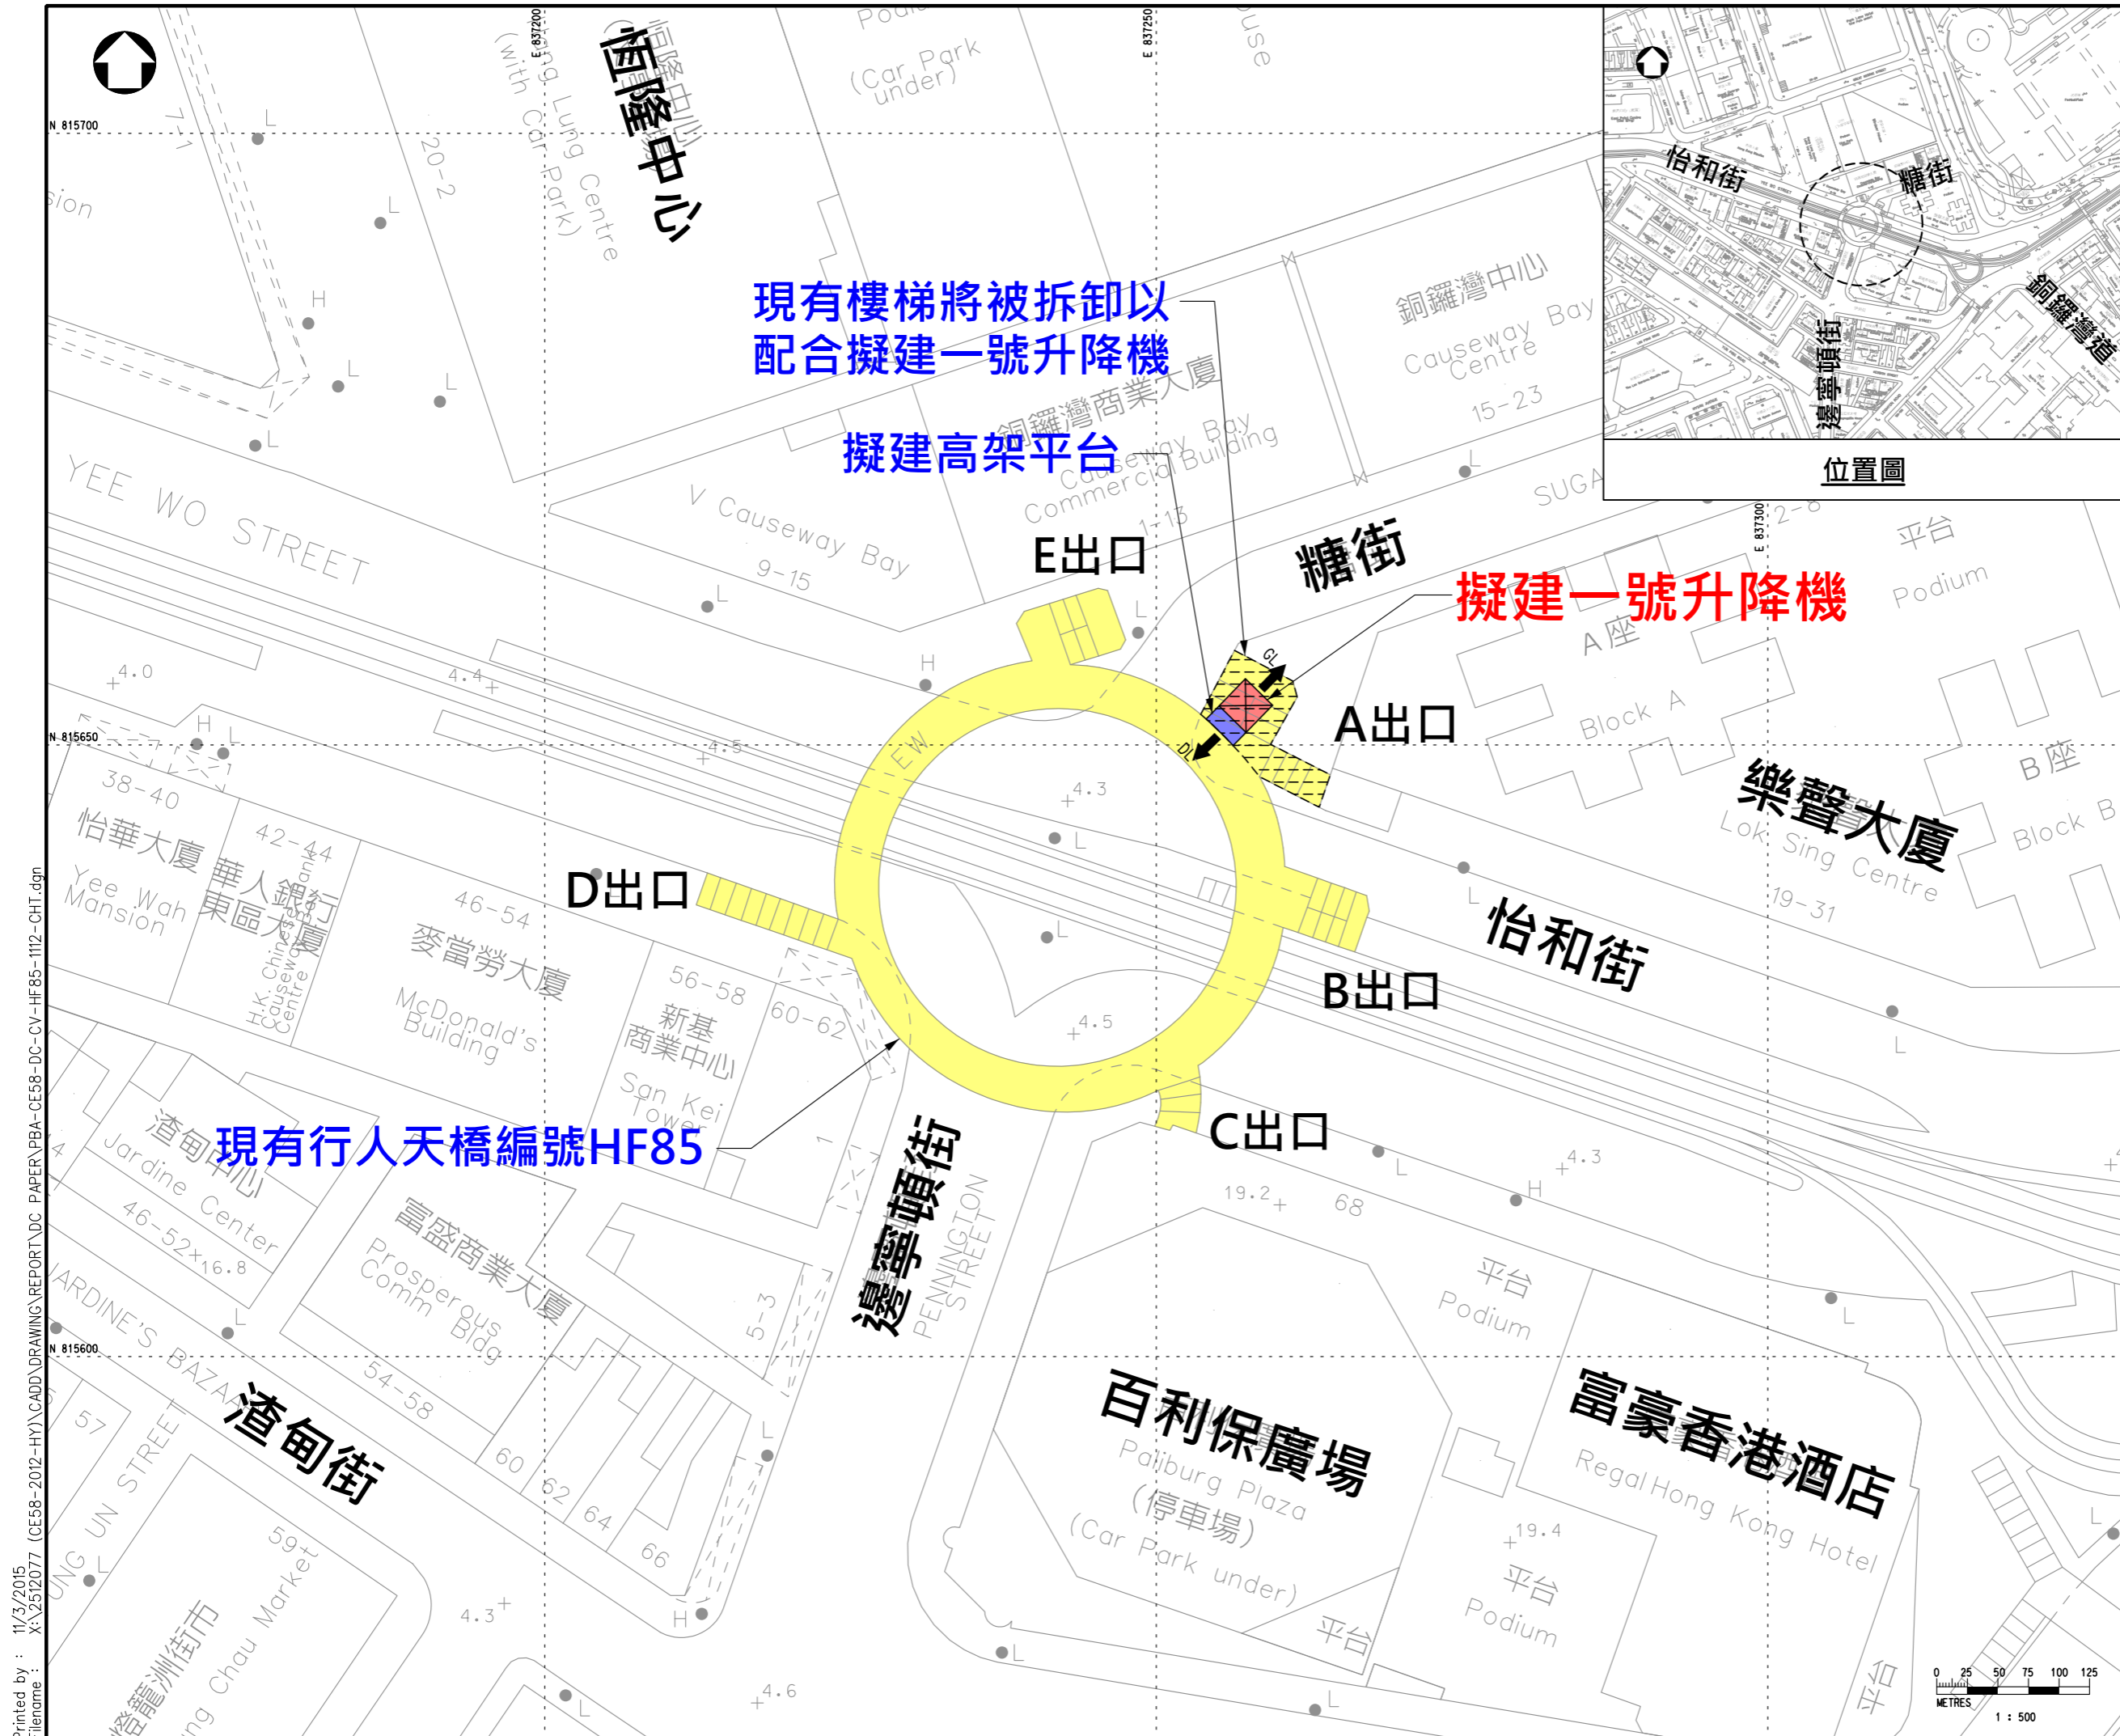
恒隆中心
Hang Lung Centre (with Car Park)
(Car Park under)
N 815700
E 837200
E 837250
現有樓梯將被拆卸以
配合擬建一號升降機
擬建高架平台
銅鑼灣商業大廈
Causeway Bay Commercial Building
1-13
銅鑼灣中心
Causeway Bay Centre
15-23
V Causeway Bay
9-15
YEE WO STREET
E出口
糖街
SUGAR
擬建一號升降機
A座
Block A
A出口
平台
Podium
N 815650
38-40
怡華大廈
Yee Wah Mansion
42-44
華人銀行東區大廈
H.K. Chinese Bank Causeway Centre
46-54
麥當勞大廈
McDonald's Building
D出口
56-58
新基商業中心
San Kei Tower
60-62
B出口
怡和街
樂聲大廈
Lok Sing Centre
19-31
B座
Block B
C出口
現有行人天橋編號HF85
渣甸中心
Jardine Center
46-52
富盛商業大廈
Prosperous Comm Bldg
54-58
邊寧頓街
PENNINGTON STREET
N 815600
JARDINE'S BAZAAR
渣甸街
百利保廣場
Paliburg Plaza
(停車場)
(Car Park under)
富豪香港酒店
Regal Hong Kong Hotel
平台
Podium
68
19.2
19.4
4.3
4.5
4.0
4.4
4.6
60
62
64
66
57
59
5-3
20-2
7-1
LEUNG UN STREET
寶靈頓洲街市
Bowrington Chau Market
怡和街
糖街
銅鑼灣道
邊寧頓街
位置圖
0 25 50 75 100 125
METRES
1 : 500
Printed by : 11/3/2015
Filename : X:\2512077 (CE58-2012-HY)\CADD\DRAWING\REPORT\DC PAPER\PBA-CE58-DC-CV-HF85-1112-CHT.dgn